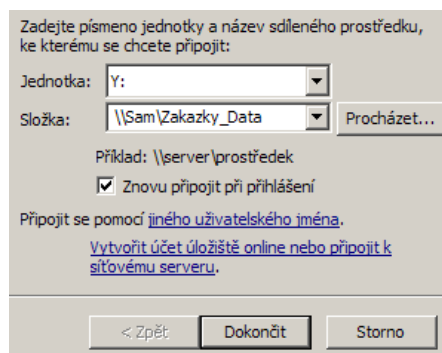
Zadejte písmeno jednotky a název sdíleného prostředku, ke kterému se chcete připojit:

Jednotka: Y:

Složka: \\Sam\Zakazky_Data

Procházet...

Příklad: \\server\prostředek

Znovu připojit při přihlášení

Připojit se pomocí jiného uživatelského jména.

Vytvořit účet úložiště online nebo připojit k síťovému serveru.

< Zpět

Dokončit

Storno